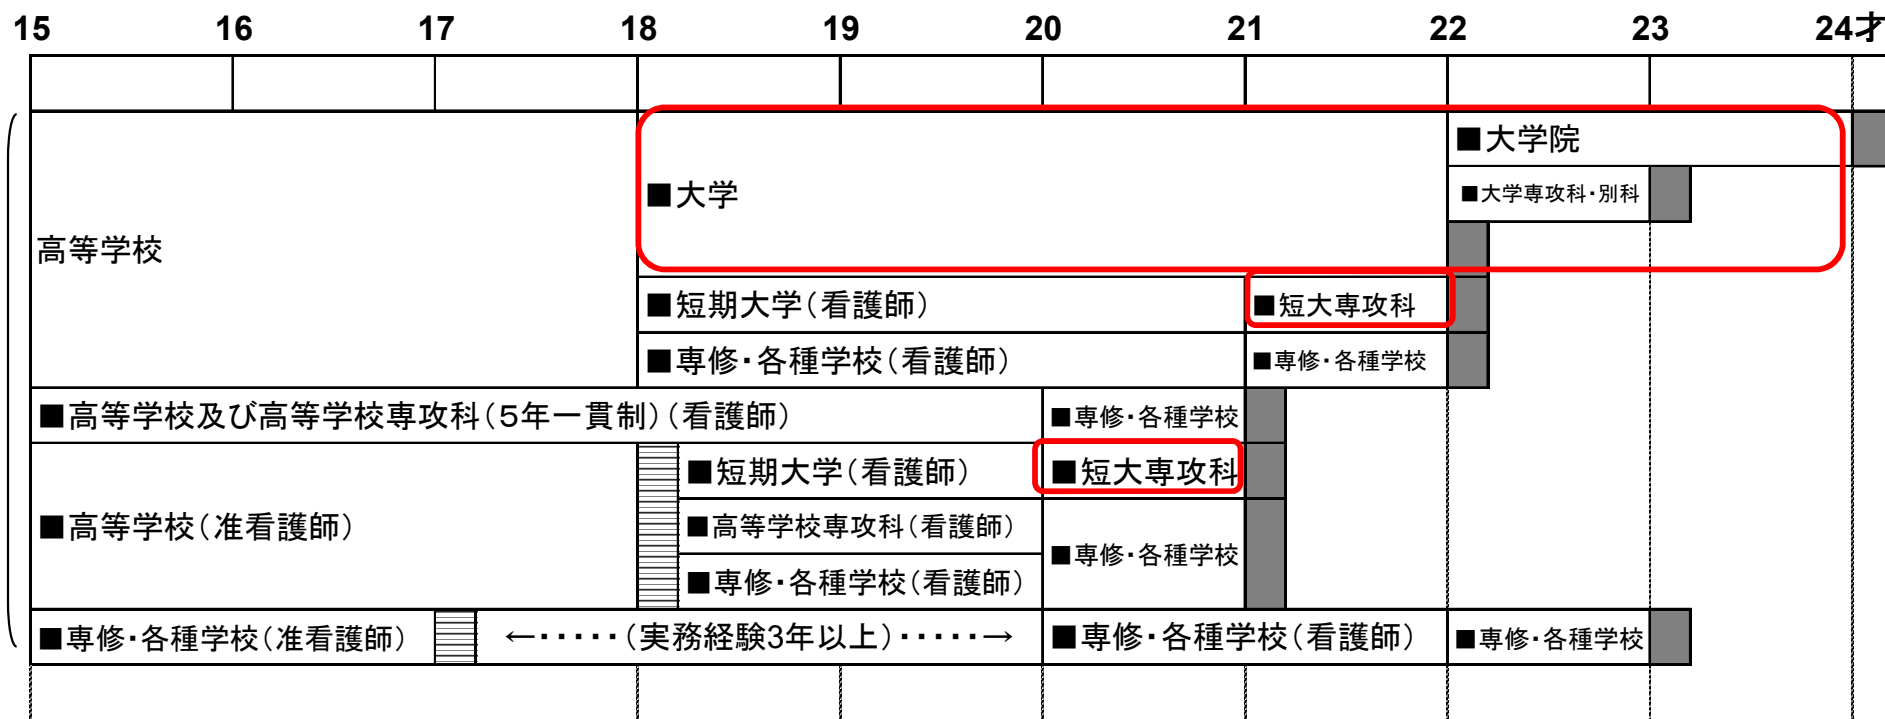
15 16 17 18 19 20 21 22 23 24才

高等学校

■大学

■大学院

■大学専攻科・別科

■短期大学（看護師）

■短大専攻科

■専修・各種学校（看護師）

■専修・各種学校

■高等学校及び高等学校専攻科（5年一貫制）（看護師）

■専修・各種学校

■高等学校（准看護師）

■短期大学（看護師）

■短大専攻科

■高等学校専攻科（看護師）

■専修・各種学校

■専修・各種学校（看護師）

■専修・各種学校（准看護師）

←・・・・・（実務経験3年以上）・・・・・→

■専修・各種学校（看護師）

■専修・各種学校